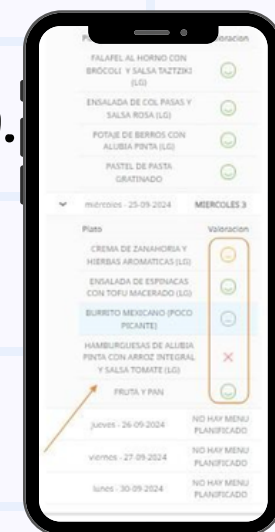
P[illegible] Valoracion

FALAFEL AL HORNO CON BRÓCOLI Y SALSA TAZTZIKI (LG)

ENSALADA DE COL PASAS Y SALSA ROSA (LG)

POTAJE DE BERROS CON ALUBIA PINTA (LG)

PASTEL DE PASTA GRATINADO

miércoles - 25-09-2024 MIERCOLES 3

Plato Valoracion

CREMA DE ZANAHORIA Y HIERBAS AROMATICAS (LG)

ENSALADA DE ESPINACAS CON TOFU MACERADO (LG)

BURRITO MEXICANO (POCO PICANTE)

HAMBURGUESAS DE ALUBIA PINTA CON ARROZ INTEGRAL Y SALSA TOMATE (LG)

FRUTA Y PAN

jueves - 26-09-2024 NO HAY MENU PLANIFICADO

viernes - 27-09-2024 NO HAY MENU PLANIFICADO

lunes - 30-09-2024 NO HAY MENU PLANIFICADO